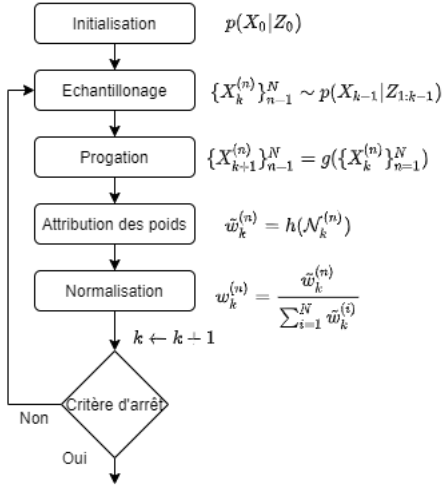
Initialisation

$p(X_0|Z_0)$

Echantillonage

$\{X_k^{(n)}\}_{n-1}^N \sim p(X_{k-1}|Z_{1:k-1})$

Progation

$\{X_{k+1}^{(n)}\}_{n-1}^N = g(\{X_k^{(n)}\}_{n=1}^N)$

Attribution des poids

$\tilde{w}_k^{(n)} = h(\mathcal{N}_k^{(n)})$

Normalisation

$w_k^{(n)} = \frac{\tilde{w}_k^{(n)}}{\sum_{i=1}^N \tilde{w}_k^{(i)}}$

$k \leftarrow k+1$

Critère d'arrêt

Non

Oui